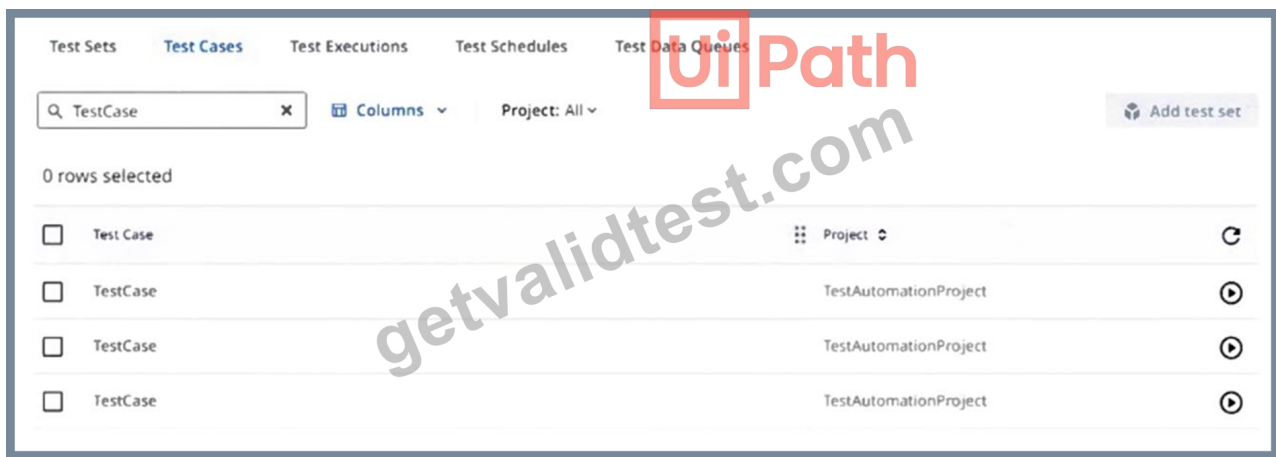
Test Sets Test Cases Test Executions Test Schedules Test Data Queues

UiPath

TestCase ×

Columns

Project: All

Add test set

getvalidtest.com

0 rows selected

| | Test Case | Project |
|---|---|---|
| | TestCase | TestAutomationProject |
| | TestCase | TestAutomationProject |
| | TestCase | TestAutomationProject |